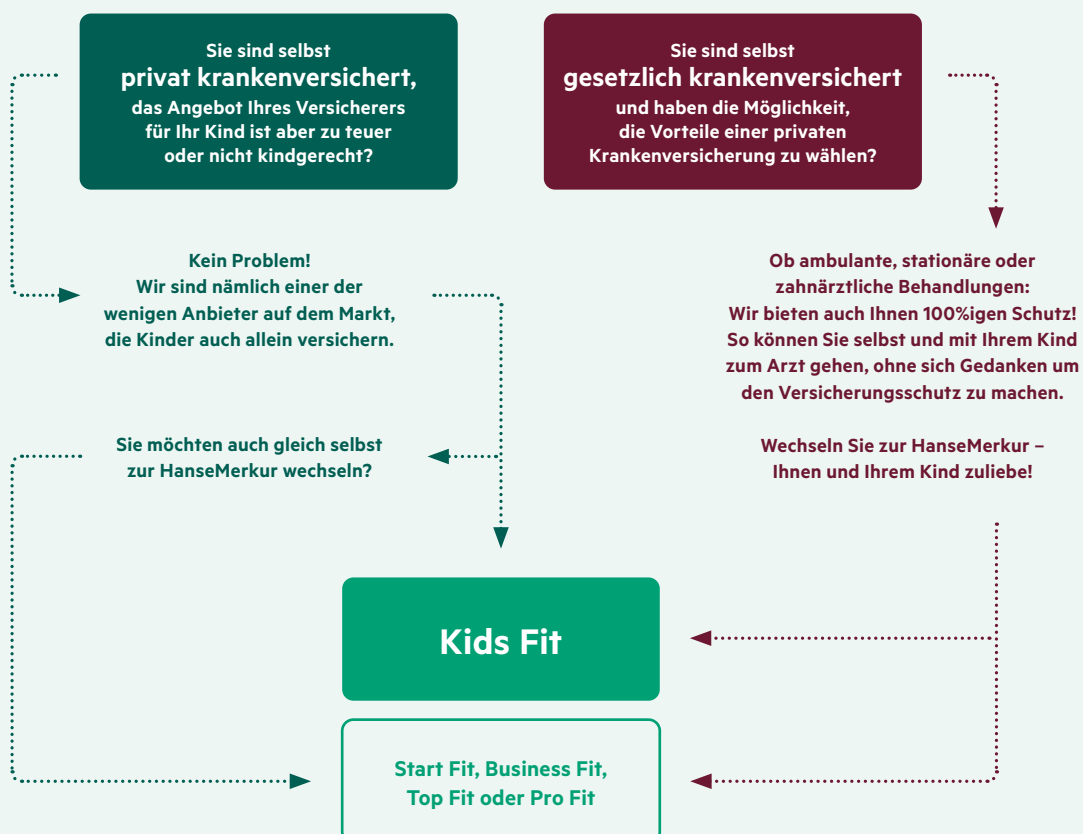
Sie sind selbst
privat krankenversichert,
das Angebot Ihres Versicherers für Ihr Kind ist aber zu teuer oder nicht kindgerecht?

Sie sind selbst
gesetzlich krankenversichert
und haben die Möglichkeit, die Vorteile einer privaten Krankenversicherung zu wählen?

Kein Problem!
Wir sind nämlich einer der wenigen Anbieter auf dem Markt, die Kinder auch allein versichern.

Ob ambulante, stationäre oder zahnärztliche Behandlungen:
Wir bieten auch Ihnen 100%igen Schutz!
So können Sie selbst und mit Ihrem Kind zum Arzt gehen, ohne sich Gedanken um den Versicherungsschutz zu machen.

Sie möchten auch gleich selbst zur HanseMerkur wechseln?

Wechseln Sie zur HanseMerkur –
Ihnen und Ihrem Kind zuliebe!

Kids Fit

Start Fit, Business Fit,
Top Fit oder Pro Fit